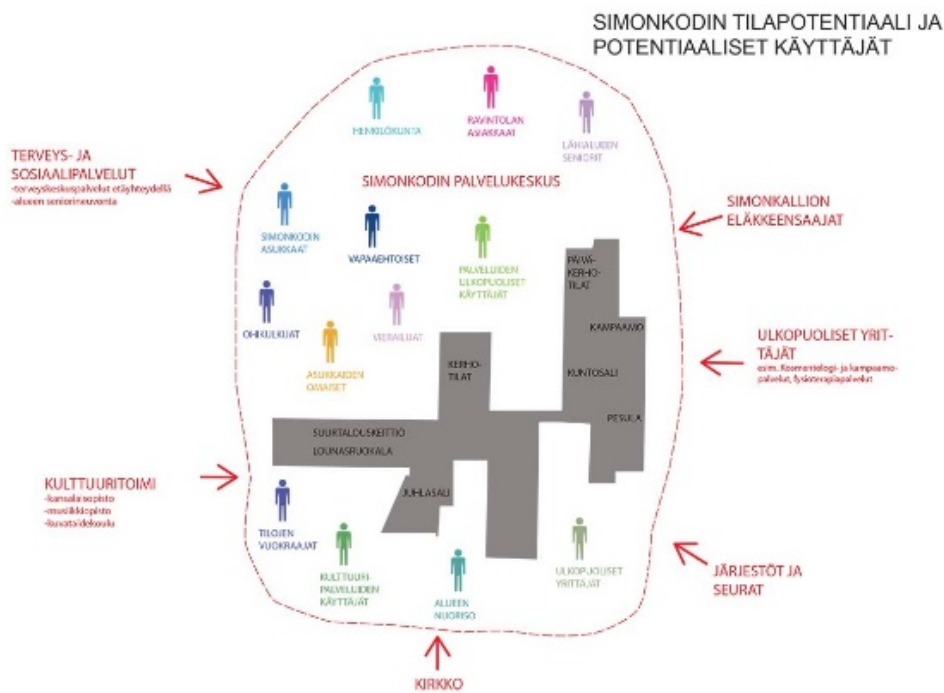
SIMONKODIN TILAPOTENTIAALI JA POTENTIAALISET KÄYTTÄJÄT

HENKILÖKUNTA

RAVINTOLAN ASIAKKAAT

LÄHIALUEEN SENIORIT

TERVEYS- JA SOSIAALIPALVELUT
-terveyskeskuspalvelut etäyhteydellä
-alueen seniorineuvonta

SIMONKODIN PALVELUKESKUS

SIMONKALLION ELÄKKEENSAAJAT

SIMONKODIN ASUKKAAT

VAPAAEHTOISET

PALVELUIDEN ULKOPUOLISET KÄYTTÄJÄT

PÄIVÄKERHOTILAT

KAMPAAMO

OHIKULKIJAT

VIERAILIJAT

ULKOPUOLISET YRITTÄJÄT
esim. kosmetologi- ja kampaamopalvelut, fysioterapiapalvelut

ASUKKAIDEN OMAISET

KERHOTILAT

KUNTOSALI

PESULA

SUURTALOUSKEITTIÖ

LOUNASRUOKALA

KULTTUURITOIMI
-kansalaisopisto
-musiikkiopisto
-kuvataidekoulu

JUHLASALI

TILOJEN VUOKRAAJAT

KULTTUURIPALVELUIDEN KÄYTTÄJÄT

ALUEEN NUORISO

ULKOPUOLISET YRITTÄJÄT

JÄRJESTÖT JA SEURAT

KIRKKO